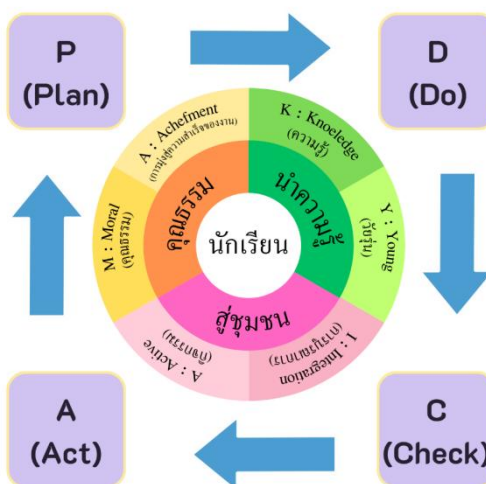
P
(Plan)

D
(Do)

C
(Check)

A
(Act)

A : Achefment
(การมุ่งสู่ความสำเร็จของงาน)

K : Knoeledge
(ความรู้)

Y : Young
(วัยรุ่น)

I : Integration
(การบูรณาการ)

A : Active
(กิจกรรม)

M : Moral
(คุณธรรม)

คุณธรรม

นำความรู้

สู่ชุมชน

นักเรียน